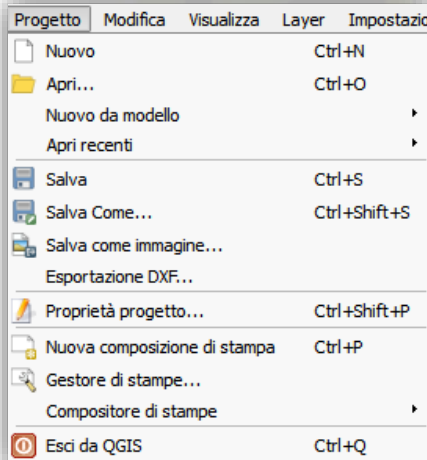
Progetto Modifica Visualizza Layer Impostazio

Nuovo Ctrl+N
Apri... Ctrl+O
Nuovo da modello
Apri recenti
Salva Ctrl+S
Salva Come... Ctrl+Shift+S
Salva come immagine...
Esportazione DXF...
Proprietà progetto... Ctrl+Shift+P
Nuova composizione di stampa Ctrl+P
Gestore di stampe...
Compositore di stampe
Esci da QGIS Ctrl+Q